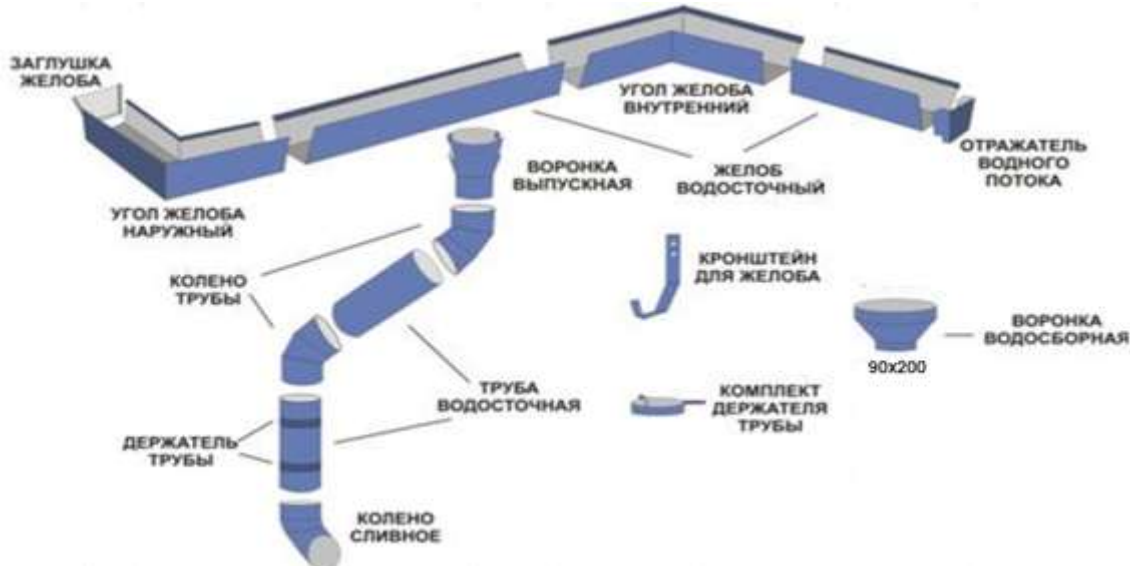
ЗАГЛУШКА ЖЕЛОБА

УГОЛ ЖЕЛОБА ВНУТРЕННИЙ

ОТРАЖАТЕЛЬ ВОДНОГО ПОТОКА

ВОРОНКА ВЫПУСКНАЯ

ЖЕЛОБ ВОДОСТОЧНЫЙ

УГОЛ ЖЕЛОБА НАРУЖНЫЙ

КОЛЕНО ТРУБЫ

КРОНШТЕЙН ДЛЯ ЖЕЛОБА

ВОРОНКА ВОДОСБОРНАЯ

90x200

ТРУБА ВОДОСТОЧНАЯ

КОМПЛЕКТ ДЕРЖАТЕЛЯ ТРУБЫ

ДЕРЖАТЕЛЬ ТРУБЫ

КОЛЕНО СЛИВНОЕ